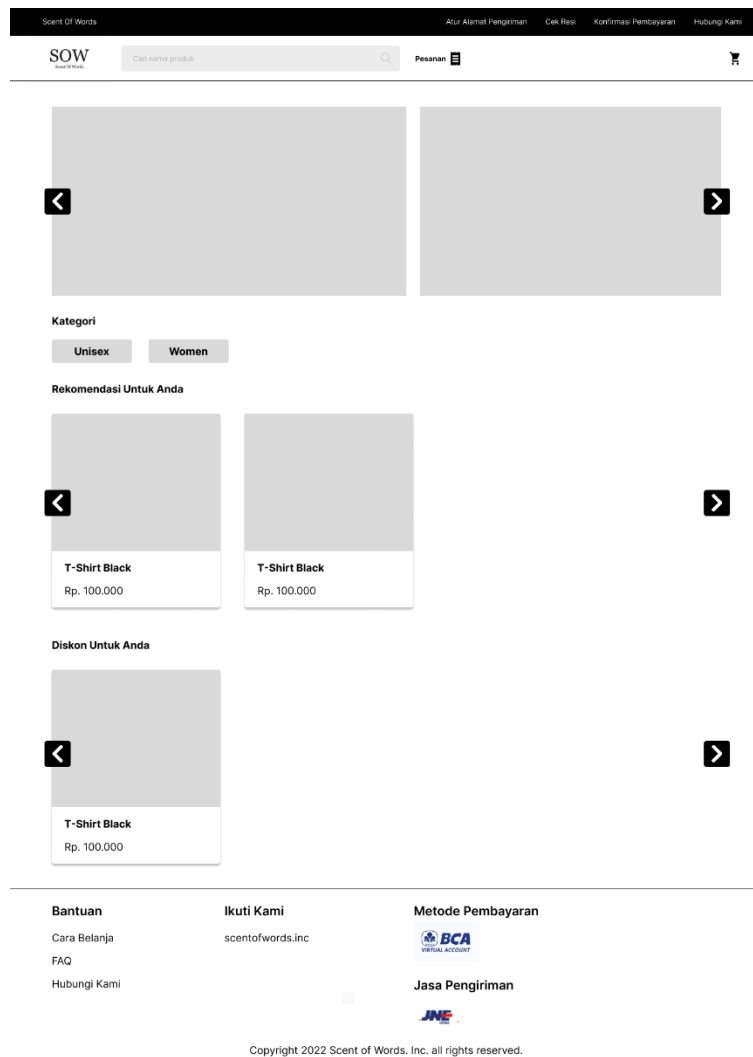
Scent Of Words

Atur Alamat Pengiriman Cek Resi Konfirmasi Pembayaran Hubungi Kami

SOW
Scent Of Words

Cari nama produk

Pesanan

Kategori

Unisex

Women

Rekomendasi Untuk Anda

T-Shirt Black
Rp. 100.000

T-Shirt Black
Rp. 100.000

Diskon Untuk Anda

T-Shirt Black
Rp. 100.000

Bantuan

Cara Belanja

FAQ

Hubungi Kami

Ikuti Kami

scentofwords.inc

Metode Pembayaran

BCA
VIRTUAL ACCOUNT

Jasa Pengiriman

JNE

Copyright 2022 Scent of Words. Inc. all rights reserved.